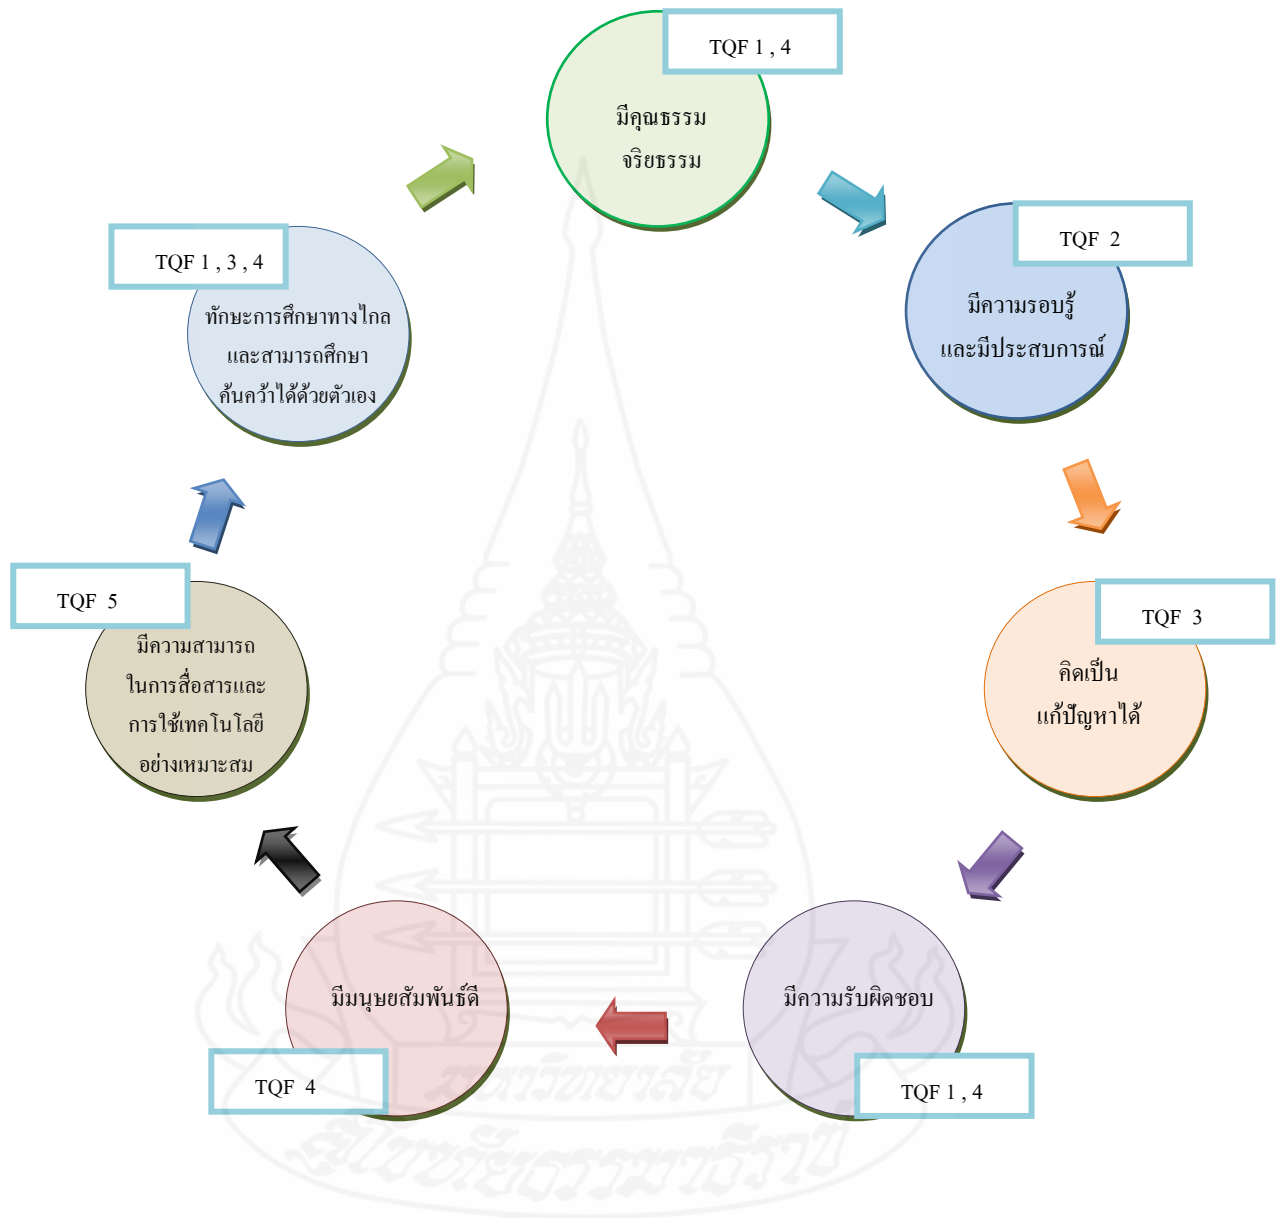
TQF 1 , 4

มีคุณธรรม
จริยธรรม

TQF 2

มีความรอบรู้
และมีประสบการณ์

TQF 3

คิดเป็น
แก้ปัญหาได้

มีความรับผิดชอบ

TQF 1 , 4

มีมนุษยสัมพันธ์ดี

TQF 4

TQF 5

มีความสามารถ
ในการสื่อสารและ
การใช้เทคโนโลยี
อย่างเหมาะสม

TQF 1 , 3 , 4

ทักษะการศึกษาทางไกล
และสามารถศึกษา
ค้นคว้าได้ด้วยตัวเอง

มหาวิทยาลัยสุโขทัยธรรมาธิราช